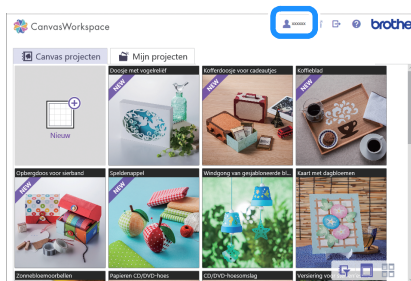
CanvasWorkspace

xxxxx

brothe

Canvas projecten

Mijn projecten

Nieuw

Doosje met vogelreliëf

NEW

Kofferdoosje voor cadeautjes

NEW

Koffieblad

Opbergdoos voor sierband

NEW

Speldenappel

NEW

Windgong van gesjabloneerde bl...

Kaart met dagbloemen

Zonnebloemoorbellen

Papieren CD/DVD-hoes

CD/DVD-hoesomslag

Versiering vo